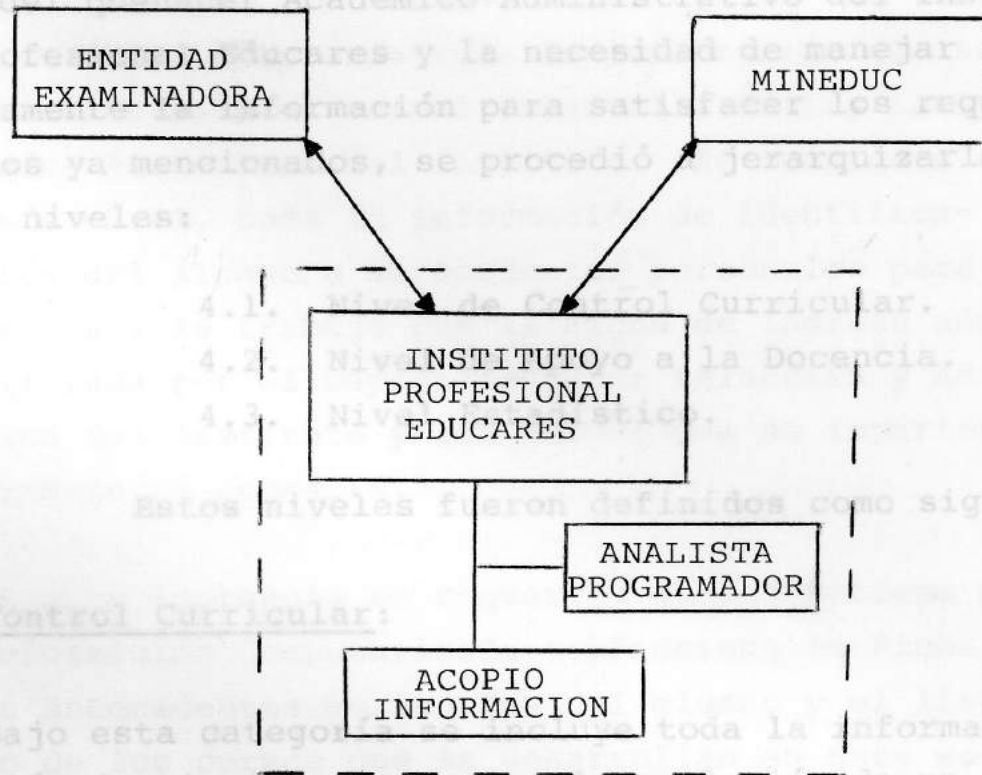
ENTIDAD EXAMINADORA

MINEDUC

INSTITUTO PROFESIONAL EDUCARES

ANALISTA PROGRAMADOR

ACOPIO INFORMACION

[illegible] Académico Administrativo del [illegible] Profesional Educares y la necesidad de manejar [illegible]mente la información para satisfacer los req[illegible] ya mencionados, se procedió a jerarquizarl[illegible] niveles:

4.1. Nivel de Control Curricular.
4.2. Nivel Apoyo a la Docencia.
4.3. Nivel Estadístico.

Estos niveles fueron definidos como sig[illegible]

Control Curricular:

Bajo esta categoría se incluye toda la informa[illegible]